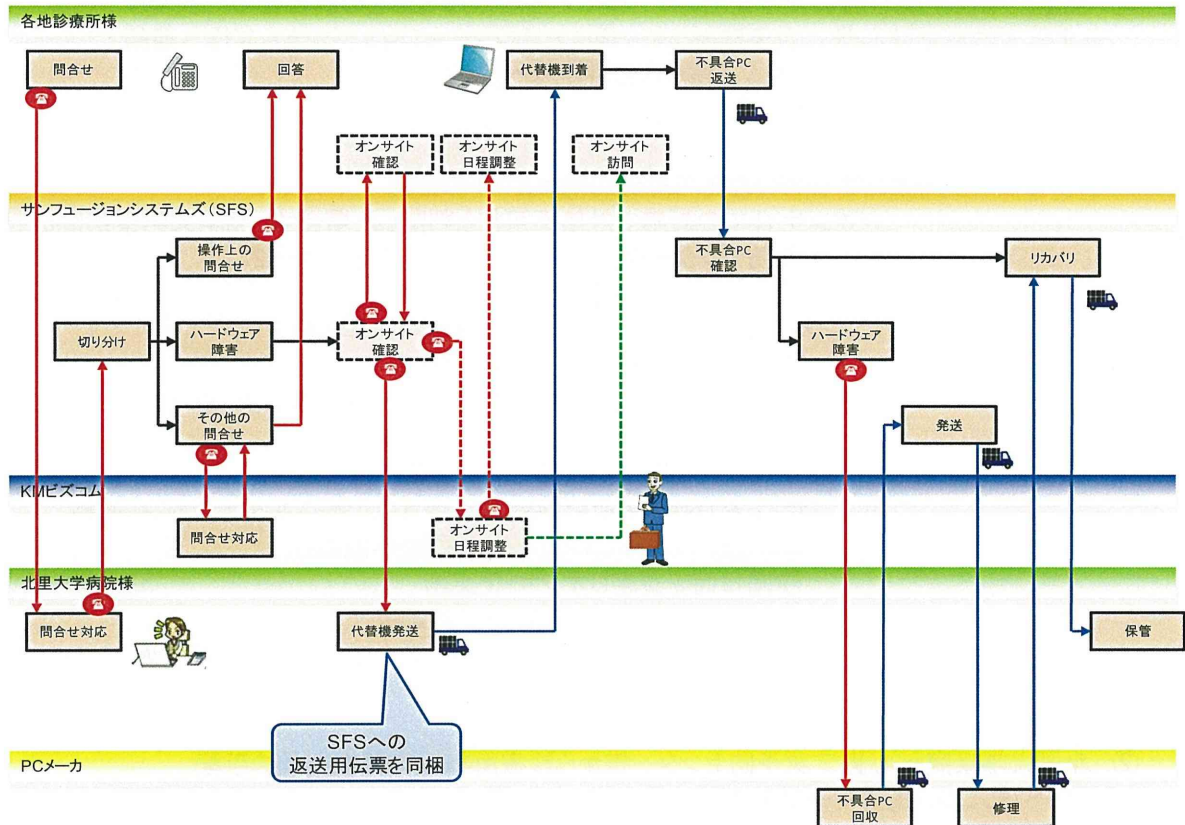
各地診療所様

問合せ

回答

代替機到着

不具合PC 返送

オンサイト 確認

オンサイト 日程調整

オンサイト 訪問

サンフュージョンシステムズ（SFS）

操作上の 問合せ

切り分け

ハードウェア 障害

オンサイト 確認

その他の 問合せ

不具合PC 確認

リカバリ

ハードウェア 障害

発送

KMビズコム

問合せ対応

オンサイト 日程調整

北里大学病院様

問合せ対応

代替機発送

保管

SFSへの 返送用伝票を同梱

PCメーカ

不具合PC 回収

修理